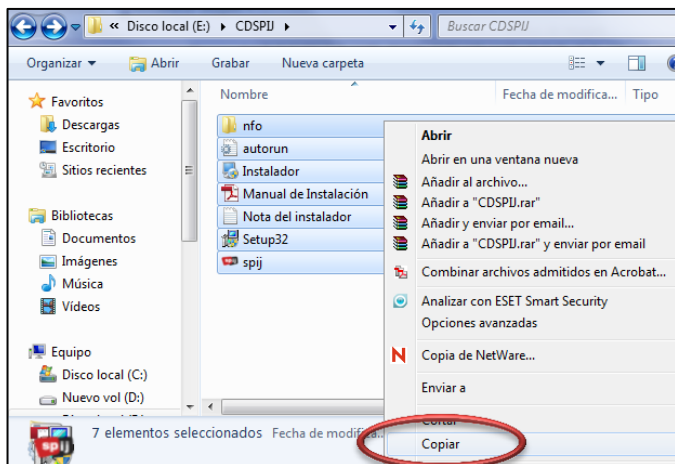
« Disco local (E:) ▸ CDSPIJ ▸

Buscar CDSPIJ

Organizar ▾ Abrir Grabar Nueva carpeta

Favoritos
Descargas
Escritorio
Sitios recientes

Bibliotecas
Documentos
Imágenes
Música
Vídeos

Equipo
Disco local (C:)
Nuevo vol (D:)
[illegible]

Nombre
Fecha de modifica...
Tipo

nfo
autorun
Instalador
Manual de Instalación
Nota del instalador
Setup32
spij

Abrir
Abrir en una ventana nueva
Añadir al archivo...
Añadir a "CDSPIJ.rar"
Añadir y enviar por email...
Añadir a "CDSPIJ.rar" y enviar por email
Combinar archivos admitidos en Acrobat...
Analizar con ESET Smart Security
Opciones avanzadas
Copia de NetWare...
Enviar a
Cortar
Copiar

spij
7 elementos seleccionados Fecha de modifica...